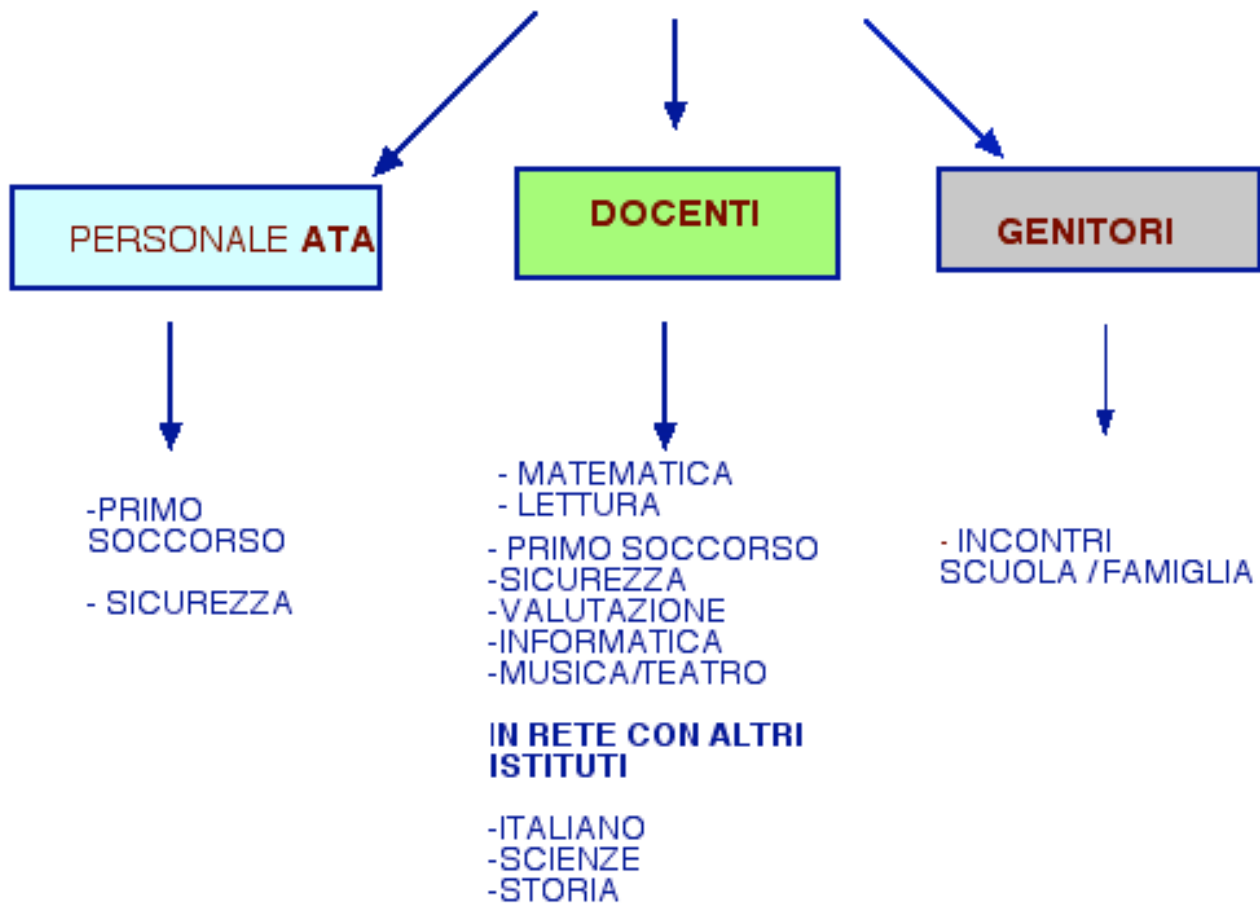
PERSONALE **ATA**

DOCENTI

GENITORI

-PRIMO SOCCORSO

- SICUREZZA

- MATEMATICA
- LETTURA

- PRIMO SOCCORSO
-SICUREZZA
-VALUTAZIONE
-INFORMATICA
-MUSICA/TEATRO

IN RETE CON ALTRI ISTITUTI

-ITALIANO
-SCIENZE
-STORIA

- INCONTRI SCUOLA /FAMIGLIA